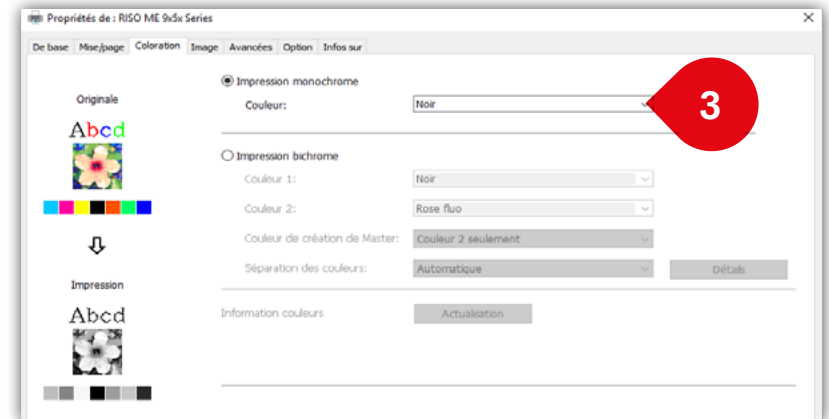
Propriétés de : RISO ME 9x5x Series

De base | Mise/page | Coloration | Image | Avancées | Option | Infos sur

Originale

Abcd

⇩

Impression

Abcd

Impression monochrome

Couleur: Noir

3

Impression bichrome

Couleur 1: Noir

Couleur 2: Rose fluo

Couleur de création de Master: Couleur 2 seulement

Séparation des couleurs: Automatique

Détails

Information couleurs

Actualisation